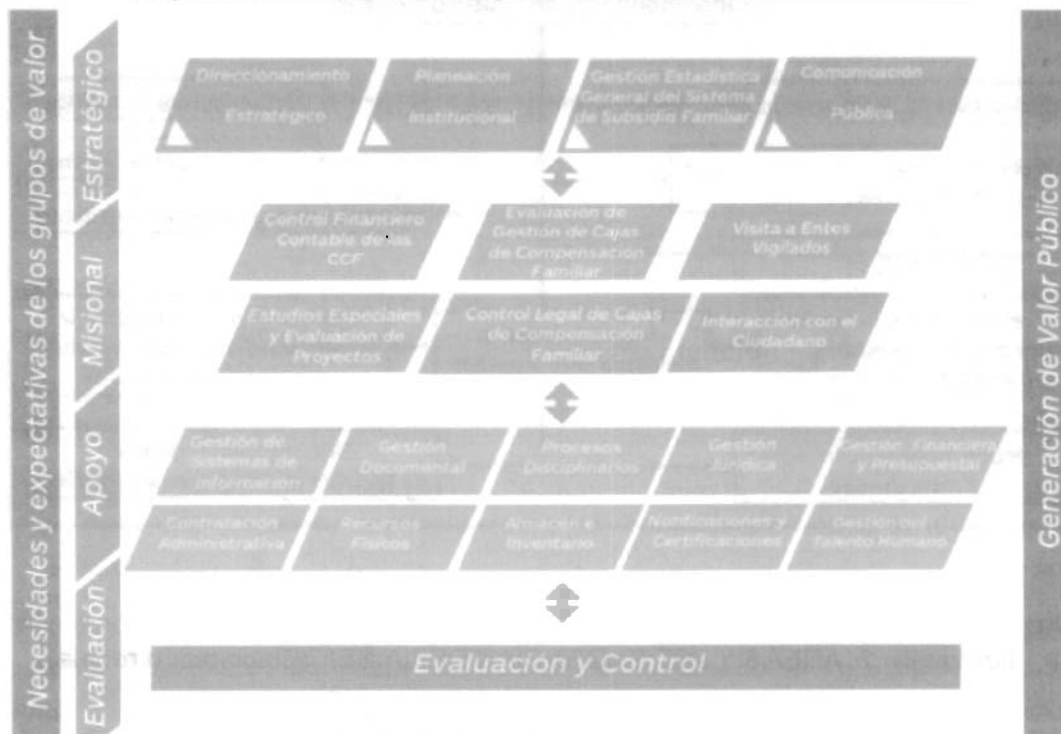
Necesidades y expectativas de los grupos de valor

Estratégico

Direccionamiento Estratégico

Planeación Institucional

Gestión Estadística General del Sistema de Subsidio Familiar

Comunicación Pública

Misional

Control Financiero Contable de las CCF

Evaluación de Gestión de Cajas de Compensación Familiar

Visita a Entes Vigilados

Estudios Especiales y Evaluación de Proyectos

Control Legal de Cajas de Compensación Familiar

Interacción con el Ciudadano

Apoyo

Gestión de Sistemas de Información

Gestión Documental

Procesos Disciplinarios

Gestión Jurídica

Gestión Financiera y Presupuestal

Contratación Administrativa

Recursos Físicos

Almacén e Inventario

Notificaciones y Certificaciones

Gestión del Talento Humano

Evaluación

Evaluación y Control

Generación de Valor Público